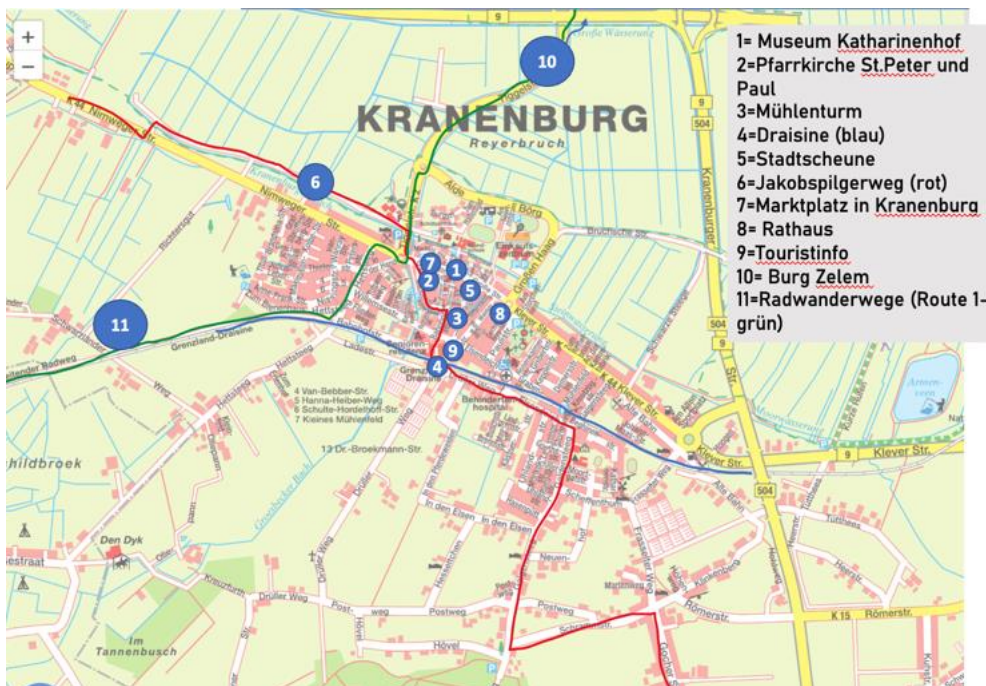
+
−

1= Museum Katharinenhof
2=Pfarrkirche St.Peter und Paul
3=Mühlenturm
4=Draisine (blau)
5=Stadtscheune
6=Jakobspilgerweg (rot)
7=Marktplatz in Kranenburg
8= Rathaus
9=Touristinfo
10= Burg Zelem
11=Radwanderwege (Route 1-grün)

KRANENBURG
Reyerbruch

9
504
Große Wässerung
K 44 Nimweger Str.
Nimweger Str.
Alde
Borg
Großer Haag
Kranenburger Str.
Bruchsche Str.
Grenzland-Draisine
Bahnhofstr.
Hettweg
Kleve Str.
K 44 Klever Str.
Klever Str.
Grenzland Draisine
Behindertenhospital
4 Van-Bebber-Str.
5 Hanna-Heiber-Weg
6 Schulte-Hordelhoff-Str.
7 Kleines Mühlenfeld
13 Dr.-Broekmann-Str.
Dorfweg
Richtersgut
Zieleweg
In den Elsen
In den Elsen
Neuen-
Frasselter Weg
Schraudenweg
Postweg
Postweg
Post-
weg
Drüller Weg
Drüller Weg
Hövel
Hövel
Kreuzfurth
Den Dyk
Im Tannenbusch
childbroek
K 15
Römerstr.
Römerstr.
Arts-
veen
Nat
504
504
9
9
Alte Bahn
Hohe Weg
Grenzender Radweg
Tüttees
Tüttees
Eipenweg
estraat
Grootscher
Groesbecker Bach
Meerwasserung